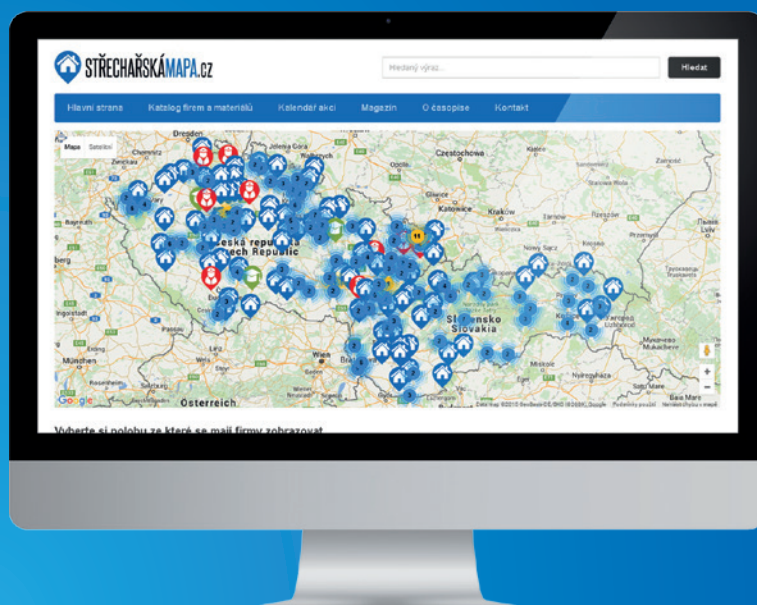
STŘECHAŘSKÁMAPA.cz

Hledaný výraz...

Hledat

Hlavní strana | Katalog firem a materiálů | Kalendář akcí | Magazín | O časopise | Kontakt

Mapa | Satelitní

Dresden

Częstochowa

Katowice

Kraków

Česká republika
Czech Republic

Slovensko
Slovakia

Nowy Sącz

München

Linz

Wien

Bratislava

Österreich

Google

Data map ©2016 GeoBasis-DE/BKG (©2009), Google | Podmínky použití | Nahlásit chybu v mapě

Vyberte si polohu ze které se mají firmy zobrazovat